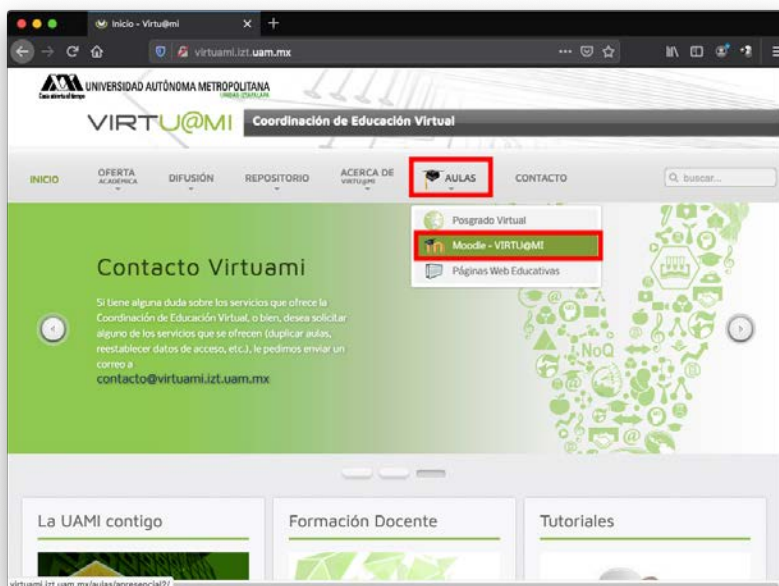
Inicio - Virtu@mi

virtuami.izt.uam.mx

UNIVERSIDAD AUTÓNOMA METROPOLITANA
Casa abierta al tiempo
UNIDAD IZTAPALAPA

VIRTU@MI Coordinación de Educación Virtual

INICIO
OFERTA ACADÉMICA
DIFUSIÓN
REPOSITORIO
ACERCA DE VIRTU@MI
AULAS
CONTACTO
buscar...

Posgrado Virtual
Moodle - VIRTU@MI
Páginas Web Educativas

Contacto Virtuami

Si tiene alguna duda sobre los servicios que ofrece la Coordinación de Educación Virtual, o bien, desea solicitar alguno de los servicios que se ofrecen (duplicar aulas, reestablecer datos de acceso, etc.), le pedimos enviar un correo a
contacto@virtuami.izt.uam.mx

NoQ

La UAMI contigo
Formación Docente
Tutoriales

virtuami.izt.uam.mx/aulas/apresencial2/